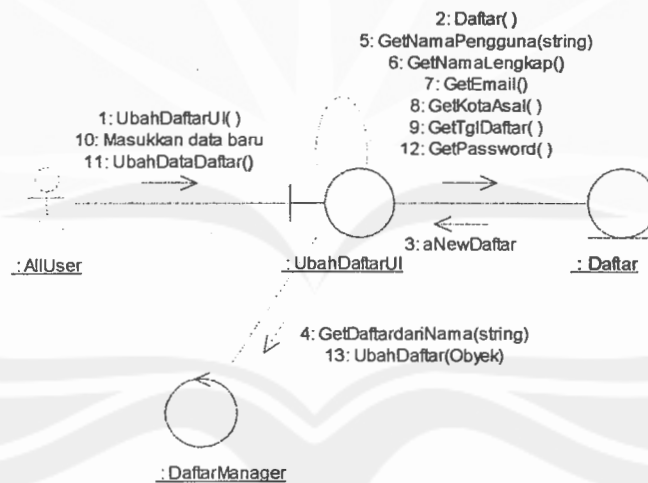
2: Daftar( )
5: GetNamaPengguna(string)
6: GetNamaLengkap()
7: GetEmail()
8: GetKotaAsal( )
9: GetTglDaftar( )
12: GetPassword( )

1: UbahDaftarUI( )
10: Masukkan data baru
11: UbahDataDaftar()

3: aNewDaftar

: AllUser

: UbahDaftarUI

: Daftar

4: GetDaftardariNama(string)
13: UbahDaftar(Obyek)

: DaftarManager